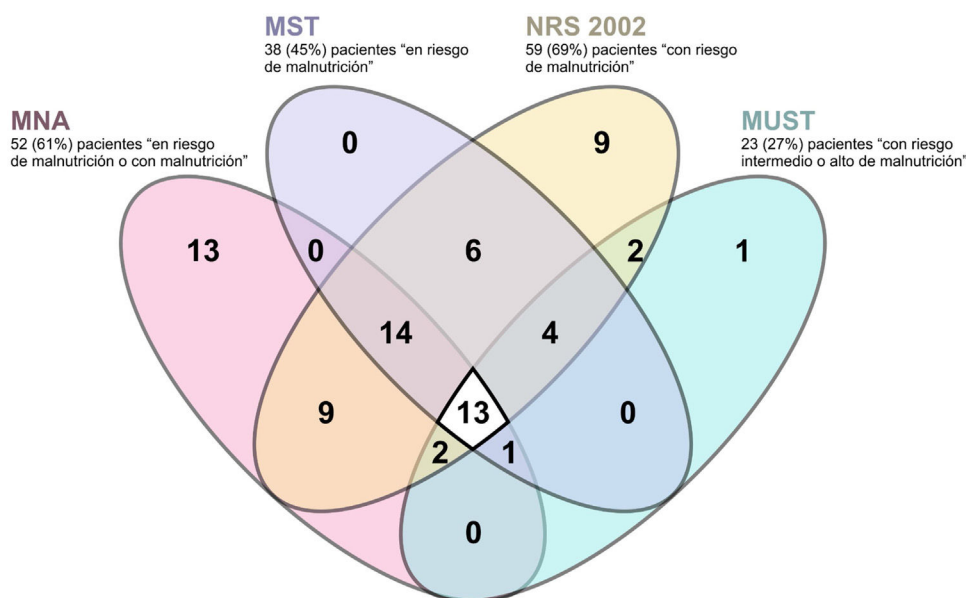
MST
38 (45%) pacientes “en riesgo de malnutrición”

NRS 2002
59 (69%) pacientes “con riesgo de malnutrición”

MNA
52 (61%) pacientes “en riesgo de malnutrición o con malnutrición”

MUST
23 (27%) pacientes “con riesgo intermedio o alto de malnutrición”

0

9

13

0

6

2

1

14

4

9

13

0

2

1

0